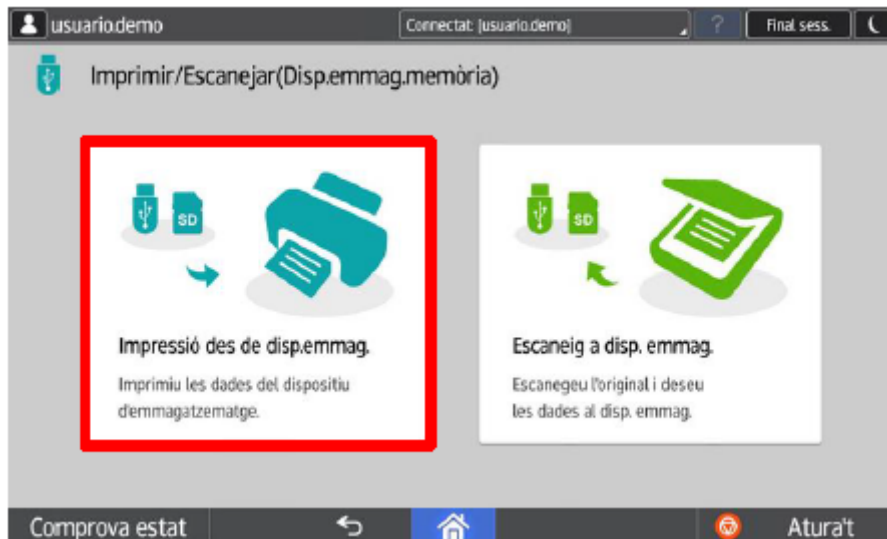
usuario.demo

Connectat: |usuario.demo|

?

Final sess.

Imprimir/Escanejar(Disp.emmag.memòria)

SD

Impressió des de disp.emmag.

Imprimiu les dades del dispositiu d'emmagatzematge.

SD

Escaneig a disp. emmag.

Escanegeu l'original i deseu les dades al disp. emmag.

Comprova estat

Atura't